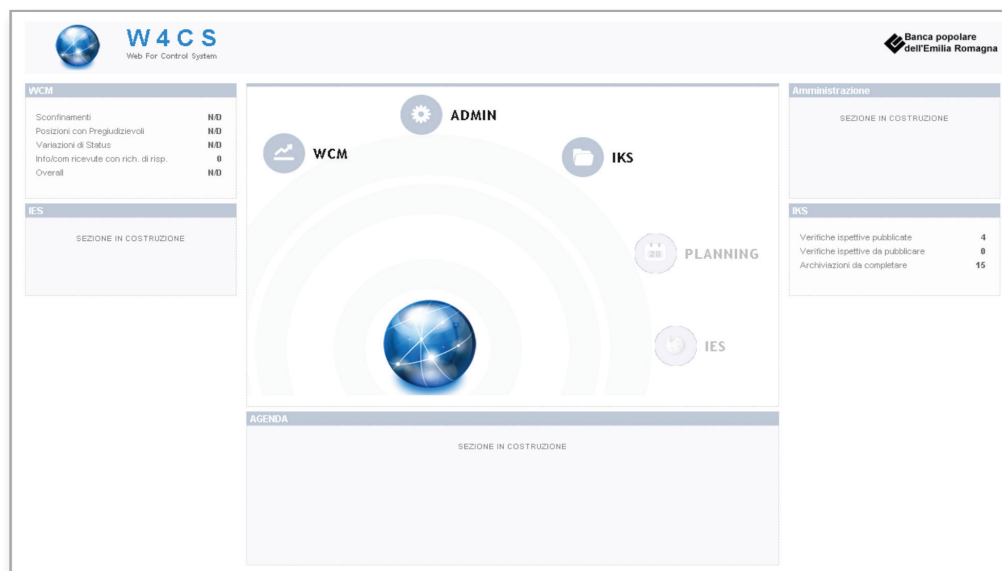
W4CS
Web For Control System

Banca popolare dell'Emilia Romagna

WCM

| | |
|---|---|
| Sconfinamenti | N/D |
| Posizioni con Pregiudizievoli | N/D |
| Variazioni di Status | N/D |
| Info/com ricevute con rich. di risp. | 0 |
| Overall | N/D |

IES

SEZIONE IN COSTRUZIONE

ADMIN

WCM

IKS

28

PLANNING

IES

Amministrazione

SEZIONE IN COSTRUZIONE

IKS

| | |
|---|---|
| Verifiche ispettive pubblicate | 4 |
| Verifiche ispettive da pubblicare | 0 |
| Archiviazioni da completare | 15 |

AGENDA

SEZIONE IN COSTRUZIONE